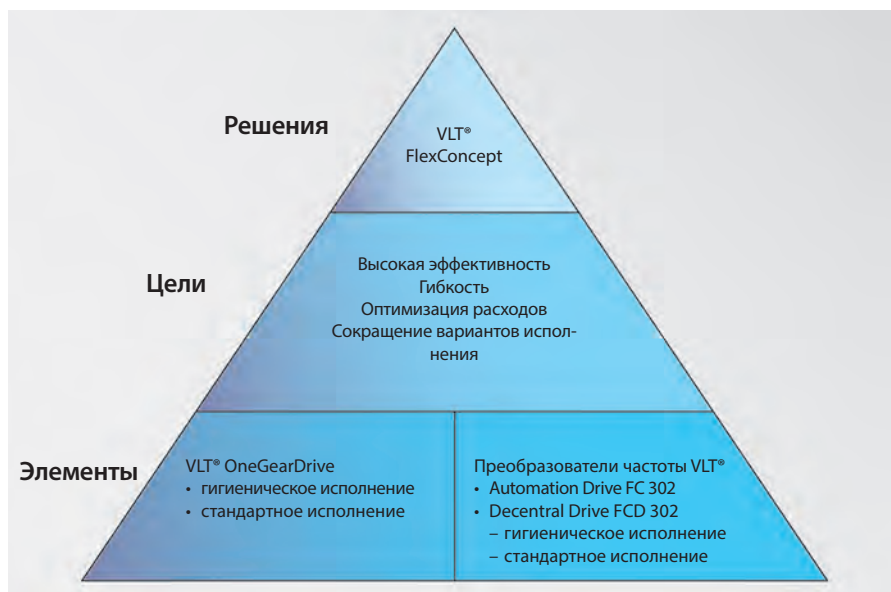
Решения

VLT®
FlexConcept

Цели

Высокая эффективность
Гибкость
Оптимизация расходов
Сокращение вариантов исполнения

Элементы

VLT® OneGearDrive
• гигиеническое исполнение
• стандартное исполнение

Преобразователи частоты VLT®
• Automation Drive FC 302
• Decentral Drive FCD 302
– гигиеническое исполнение
– стандартное исполнение